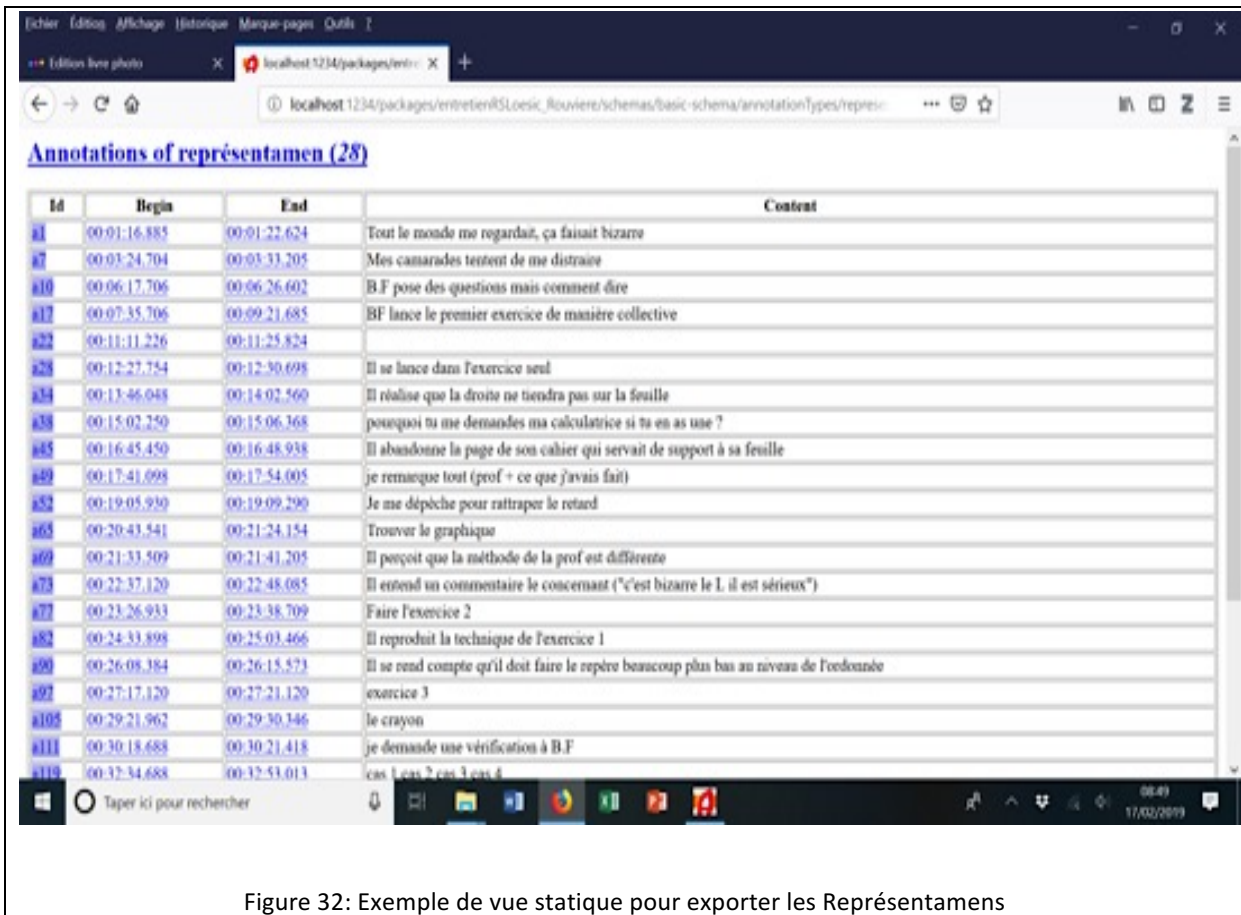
Fichier Édition Affichage Historique Marque-pages Outils ?

Edition livre photo

localhost:1234/packages/entre

localhost:1234/packages/entretienRSLoesic_Rouviere/schemas/basic-schema/annotationTypes/repres

**Annotations of représentamen (28)**

| Id | Begin | End | Content |
|---|---|---|---|
| a1 | 00:01:16.885 | 00:01:22.624 | Tout le monde me regardait, ça faisait bizarre |
| a7 | 00:03:24.704 | 00:03:33.205 | Mes camarades tentent de me distraire |
| a10 | 00:06:17.706 | 00:06:26.602 | B.F pose des questions mais comment dire |
| a17 | 00:07:35.706 | 00:09:21.685 | BF lance le premier exercice de manière collective |
| a22 | 00:11:11.226 | 00:11:25.824 | |
| a28 | 00:12:27.754 | 00:12:30.698 | Il se lance dans l'exercice seul |
| a34 | 00:13:46.048 | 00:14:02.560 | Il réalise que la droite ne tiendra pas sur la feuille |
| a38 | 00:15:02.250 | 00:15:06.368 | pourquoi tu me demandes ma calculatrice si tu en as une ? |
| a45 | 00:16:45.450 | 00:16:48.938 | Il abandonne la page de son cahier qui servait de support à sa feuille |
| a49 | 00:17:41.098 | 00:17:54.005 | je remarque tout (prof + ce que j'avais fait) |
| a52 | 00:19:05.930 | 00:19:09.290 | Je me dépêche pour rattraper le retard |
| a65 | 00:20:43.541 | 00:21:24.154 | Trouver le graphique |
| a69 | 00:21:33.509 | 00:21:41.205 | Il perçoit que la méthode de la prof est différente |
| a73 | 00:22:37.120 | 00:22:48.085 | Il entend un commentaire le concernant ("c'est bizarre le L il est sérieux") |
| a77 | 00:23:26.933 | 00:23:38.709 | Faire l'exercice 2 |
| a82 | 00:24:33.898 | 00:25:03.466 | Il reproduit la technique de l'exercice 1 |
| a90 | 00:26:08.384 | 00:26:15.573 | Il se rend compte qu'il doit faire le repère beaucoup plus bas au niveau de l'ordonnée |
| a97 | 00:27:17.120 | 00:27:21.120 | exercice 3 |
| a105 | 00:29:21.962 | 00:29:30.346 | le crayon |
| a111 | 00:30:18.688 | 00:30:21.418 | je demande une vérification à B.F |
| a119 | 00:32:34.688 | 00:32:53.013 | cas 1 cas 2 cas 3 cas 4 |

Taper ici pour rechercher

08:49
17/02/2019

Figure 32: Exemple de vue statique pour exporter les Représentamens